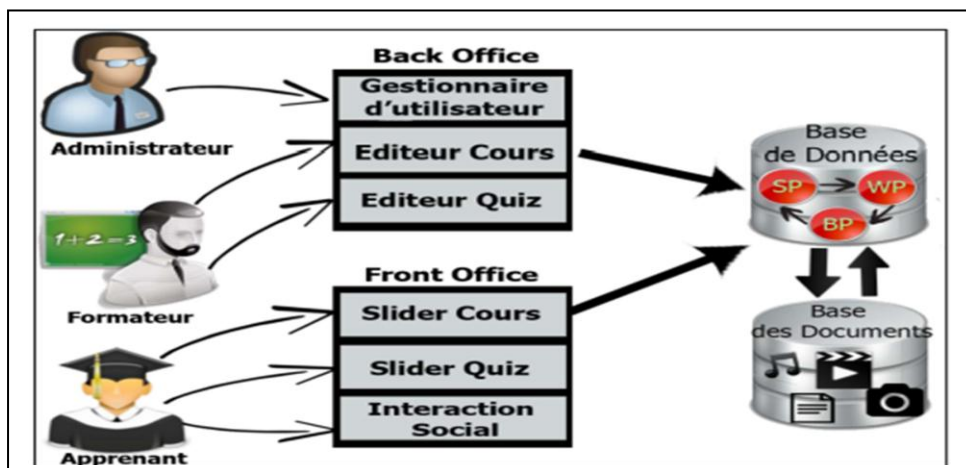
Back Office

Gestionnaire d'utilisateur

Editeur Cours

Editeur Quiz

Administrateur

$1+2=3$

Formateur

Front Office

Slider Cours

Slider Quiz

Interaction Social

Apprenant

Base de Données

SP

WP

BP

Base des Documents